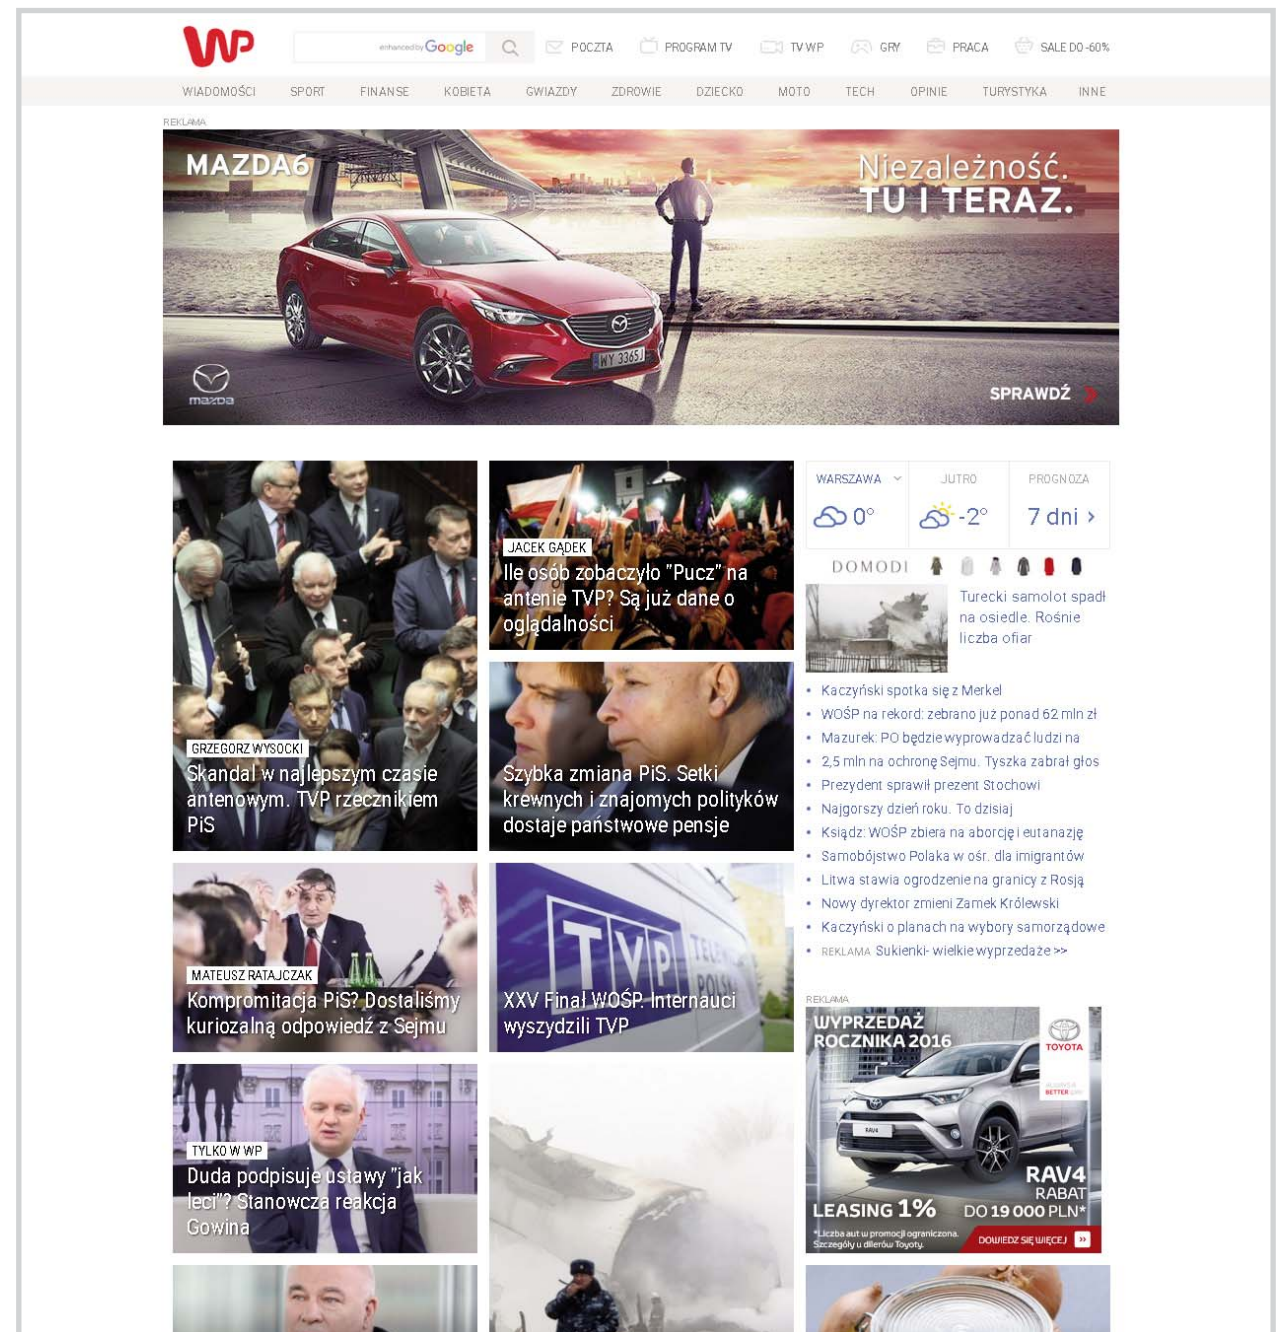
WP

enhanced by Google

POCZTA PROGRAM TV TV WP GRY PRACA SALE DO -60%

WIADOMOŚCI SPORT FINANSE KOBIETA GWIAZDY ZDROWIE DZIECKO MOTO TECH OPINIE TURYSTYKA INNE

REKLAMA

MAZDA6

Niezależność. TU I TERAZ.

mazda

SPRAWDŹ

GRZEGORZ WYSOCKI
Skandal w najlepszym czasie antenowym. TVP rzecznikiem PiS

JACEK GĄDEK
Ile osób zobaczyło "Pucz" na antenie TVP? Są już dane o oglądalności

Szybka zmiana PiS. Setki krewnych i znajomych polityków dostaje państwowe pensje

WARSZAWA 0° | JUTRO -2° | PROGNOZA 7 dni

DOMODI

Turecki samolot spadł na osiedle. Rośnie liczba ofiar

• Kaczyński spotka się z Merkel
• WOŚP na rekord: zebrano już ponad 62 mln zł
• Mazurek: PO będzie wyprowadzać ludzi na
• 2,5 mln na ochronę Sejmu. Tyszka zabrał głos
• Prezydent sprawił prezent Stochowi
• Najgorszy dzień roku. To dzisiaj
• Ksiądz: WOŚP zbiera na aborcję i eutanazję
• Samobójstwo Polaka w ośr. dla imigrantów
• Litwa stawia ogrodzenie na granicy z Rosją
• Nowy dyrektor zmieni Zamek Królewski
• Kaczyński o planach na wybory samorządowe
• REKLAMA Sukienki- wielkie wyprzedaże >>

MATEUSZ RATAJCZAK
Kompromitacja PiS? Dostaliśmy kuriozalną odpowiedź z Sejmu

TVP
XXV Finał WOŚP. Internauci wyszydzili TVP

REKLAMA

WYPRZEDAŻ ROCZNIKA 2016
TOYOTA
RAV4
RABAT DO 19 000 PLN*
LEASING 1%
*Liczba aut w promocji ograniczona. Szczegóły u dilerów Toyoty.
DOWIEDZ SIĘ WIĘCEJ

TYLKO W WP
Duda podpisuje ustawy "jak leci"? Stanowcza reakcja Gowina